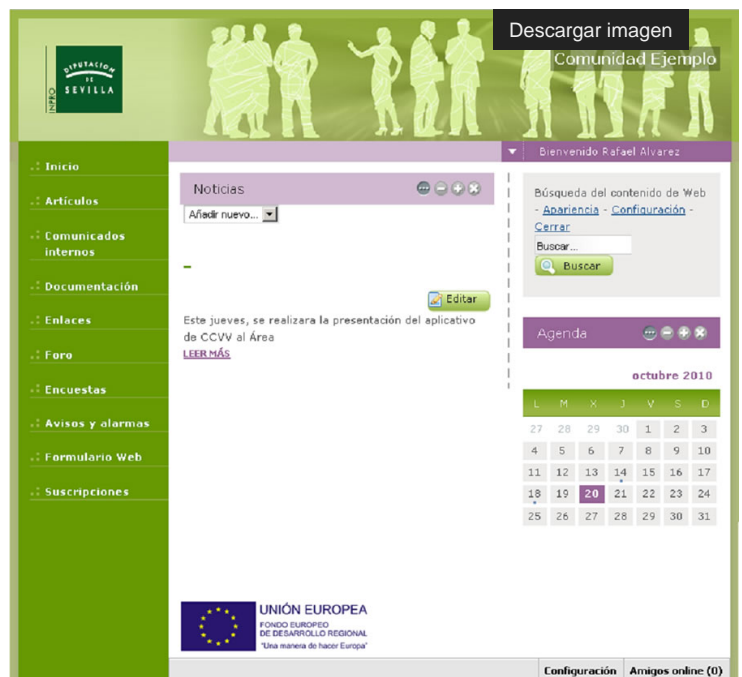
Descargar imagen

INPRO DIPUTACION DE SEVILLA

Comunidad Ejemplo

Bienvenido Rafael Alvarez

.: Inicio
.: Artículos
.: Comunicados internos
.: Documentación
.: Enlaces
.: Foro
.: Encuestas
.: Avisos y alarmas
.: Formulario Web
.: Suscripciones

Noticias

Añadir nuevo...

–

Editar

Este jueves, se realizara la presentación del aplicativo de CCVV al Área
LEER MÁS

Búsqueda del contenido de Web - Apariencia - Configuración - Cerrar

Buscar...

Buscar

Agenda

octubre 2010

| L | M | X | J | V | S | D |
|---|---|---|---|---|---|---|
| 27 | 28 | 29 | 30 | 1 | 2 | 3 |
| 4 | 5 | 6 | 7 | 8 | 9 | 10 |
| 11 | 12 | 13 | 14 | 15 | 16 | 17 |
| 18 | 19 | 20 | 21 | 22 | 23 | 24 |
| 25 | 26 | 27 | 28 | 29 | 30 | 31 |

UNIÓN EUROPEA
FONDO EUROPEO DE DESARROLLO REGIONAL
"Una manera de hacer Europa"

Configuración
Amigos online (0)